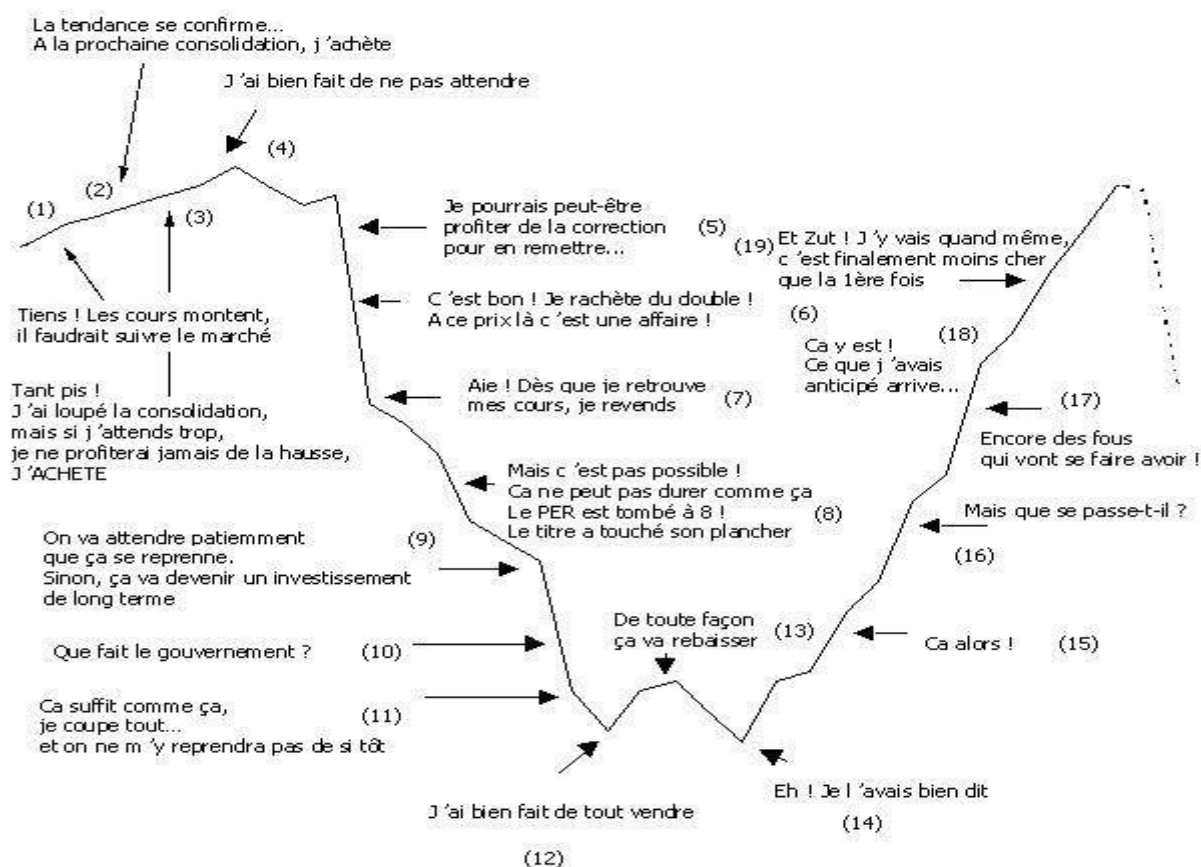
La tendance se confirme...
A la prochaine consolidation, j 'achète

J 'ai bien fait de ne pas attendre

(4)

(2)

(1)

(3)

Tiens ! Les cours montent, il faudrait suivre le marché

Tant pis !
J 'ai loupé la consolidation, mais si j 'attends trop, je ne profiterai jamais de la hausse, J 'ACHETE

Je pourrais peut-être profiter de la correction pour en remettre...

(5)

C 'est bon ! Je rachète du double !
A ce prix là c 'est une affaire !

(6)

Aie ! Dès que je retrouve mes cours, je revends

(7)

Mais c 'est pas possible !
Ca ne peut pas durer comme ça
Le PER est tombé à 8 !
Le titre a touché son plancher

(8)

On va attendre patiemment que ça se reprenne.
Sinon, ça va devenir un investissement de long terme

(9)

Que fait le gouvernement ?

(10)

Ca suffit comme ça, je coupe tout...
et on ne m 'y reprendra pas de si tôt

(11)

J 'ai bien fait de tout vendre

(12)

De toute façon ça va rebaisser

(13)

Eh ! Je l 'avais bien dit

(14)

Ca alors !

(15)

Mais que se passe-t-il ?

(16)

Encore des fous qui vont se faire avoir !

(17)

Ca y est !
Ce que j 'avais anticipé arrive...

(18)

(19) Et Zut ! J 'y vais quand même, c 'est finalement moins cher que la 1ère fois